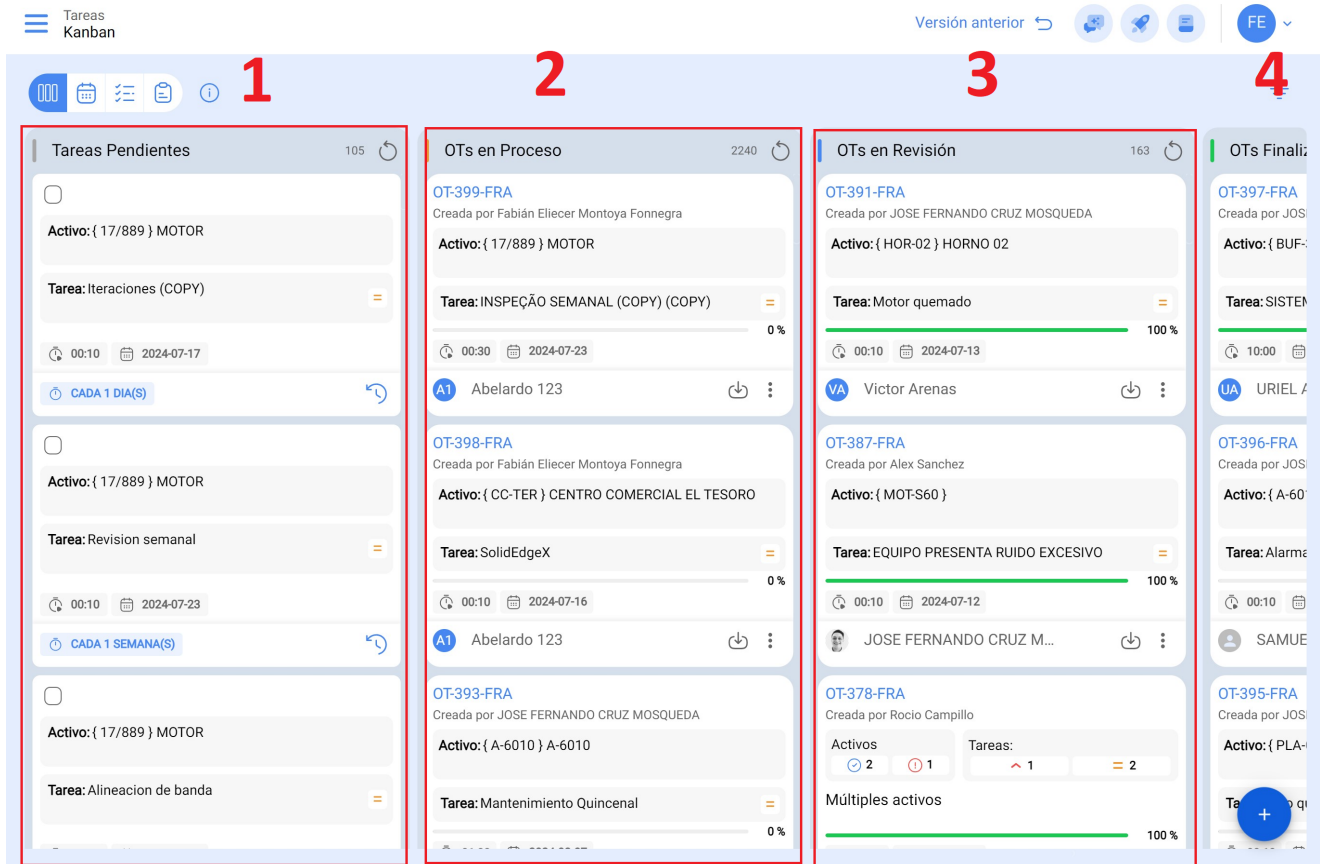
Tareas
Kanban

Versión anterior

FE

1

2

3

4

Tareas Pendientes 105

Activo: { 17/889 } MOTOR

Tarea: Iteraciones (COPY) =

00:10 2024-07-17

CADA 1 DIA(S)

Activo: { 17/889 } MOTOR

Tarea: Revision semanal =

00:10 2024-07-23

CADA 1 SEMANA(S)

Activo: { 17/889 } MOTOR

Tarea: Alineacion de banda =

OTs en Proceso 2240

OT-399-FRA
Creada por Fabián Eliecer Montoya Fonnegra

Activo: { 17/889 } MOTOR

Tarea: INSPEÇÃO SEMANAL (COPY) (COPY) =

0 %

00:30 2024-07-23

A1 Abelardo 123

OT-398-FRA
Creada por Fabián Eliecer Montoya Fonnegra

Activo: { CC-TER } CENTRO COMERCIAL EL TESORO

Tarea: SolidEdgeX =

0 %

00:10 2024-07-16

A1 Abelardo 123

OT-393-FRA
Creada por JOSE FERNANDO CRUZ MOSQUEDA

Activo: { A-6010 } A-6010

Tarea: Mantenimiento Quincenal =

0 %

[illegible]

OTs en Revisión 163

OT-391-FRA
Creada por JOSE FERNANDO CRUZ MOSQUEDA

Activo: { HOR-02 } HORNO 02

Tarea: Motor quemado =

100 %

00:10 2024-07-13

VA Victor Arenas

OT-387-FRA
Creada por Alex Sanchez

Activo: { MOT-S60 }

Tarea: EQUIPO PRESENTA RUIDO EXCESIVO =

100 %

00:10 2024-07-12

JOSE FERNANDO CRUZ M...

OT-378-FRA
Creada por Rocio Campillo

Activos
2 1

Tareas:
1 2

Múltiples activos

100 %

OTs Finaliz

OT-397-FRA
Creada por JOS

Activo: { BUF-

Tarea: SISTEN

10:00

UA URIEL A

OT-396-FRA
Creada por JOS

Activo: { A-60

Tarea: Alarma

00:10

SAMUE

OT-395-FRA
Creada por JOS

Activo: { PLA-

Ta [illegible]

+